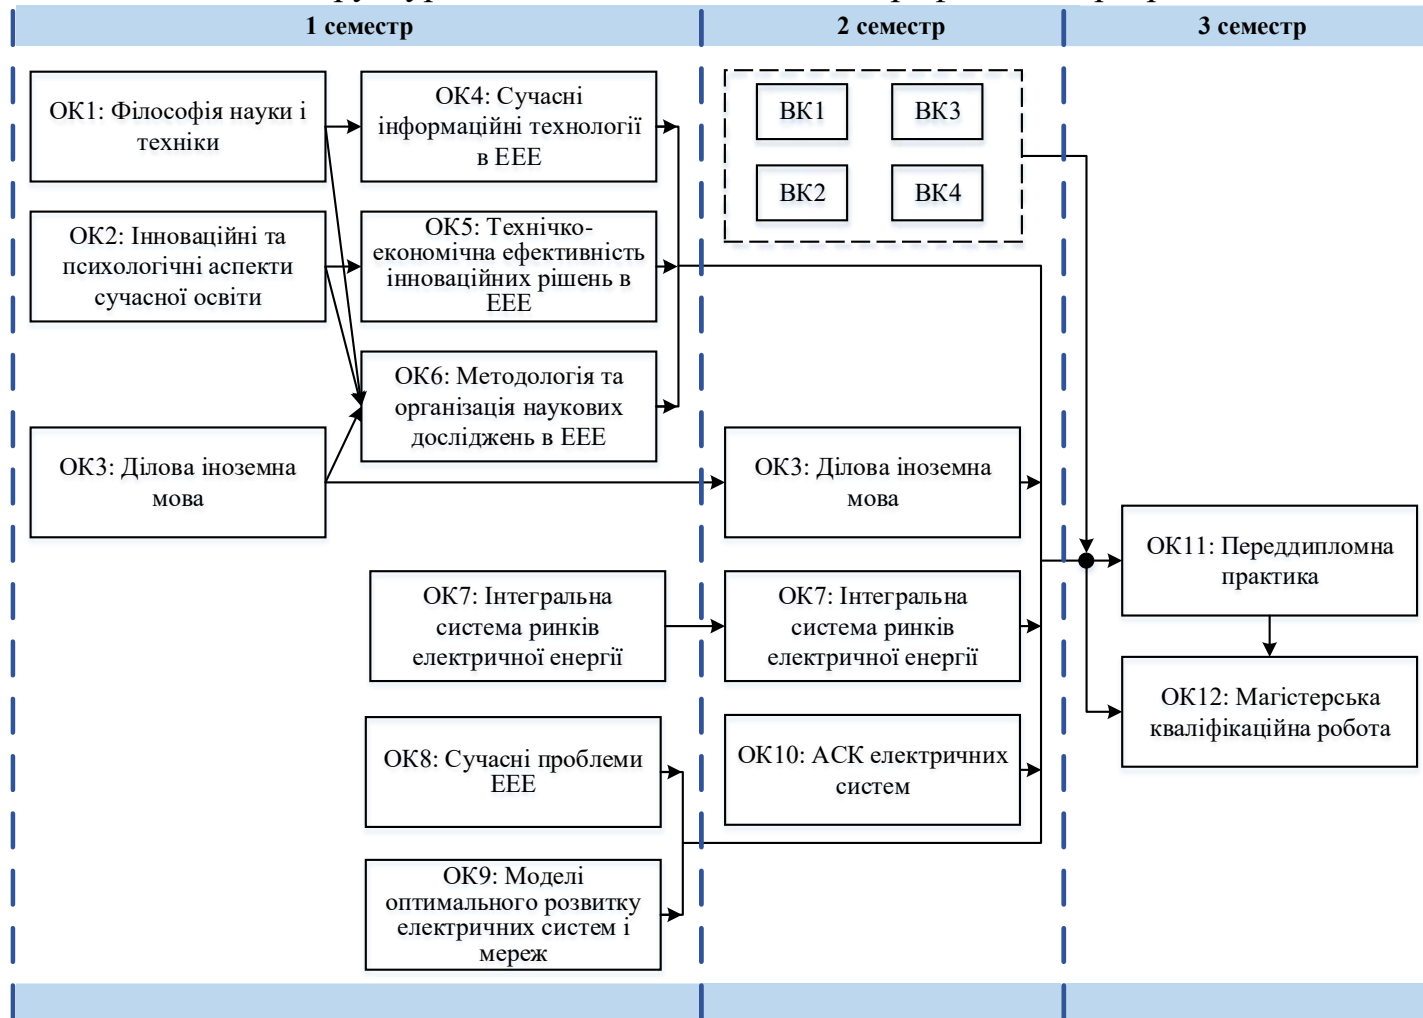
1 семестр

2 семестр

3 семестр

ОК1: Філософія науки і техніки

ОК2: Інноваційні та психологічні аспекти сучасної освіти

ОК3: Ділова іноземна мова

ОК4: Сучасні інформаційні технології в ЕЕЕ

ОК5: Технічко-економічна ефективність інноваційних рішень в ЕЕЕ

ОК6: Методологія та організація наукових досліджень в ЕЕЕ

ОК7: Інтегральна система ринків електричної енергії

ОК8: Сучасні проблеми ЕЕЕ

ОК9: Моделі оптимального розвитку електричних систем і мереж

ВК1

ВК3

ВК2

ВК4

ОК3: Ділова іноземна мова

ОК7: Інтегральна система ринків електричної енергії

ОК10: АСК електричних систем

ОК11: Переддипломна практика

ОК12: Магістерська кваліфікаційна робота